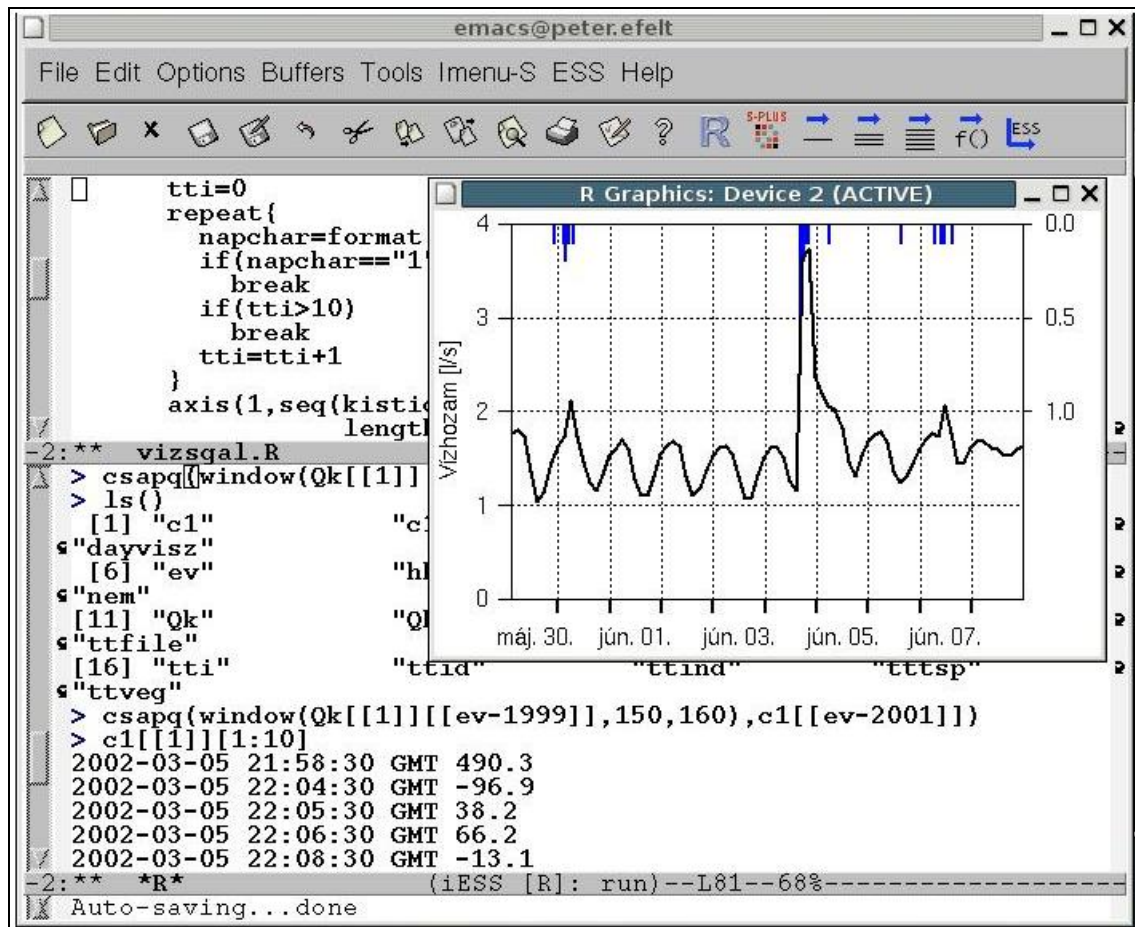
emacs@peter.efelt

File Edit Options Buffers Tools Imenu-S ESS Help

R S-PLUS f() ESS

tti=0
repeat{
napchar=format
if(napchar=="1"
break
if(tti>10)
break
tti=tti+1
}
axis(1,seq(kistic
lengt

-2:** vizsgal.R

> csapq(window(Qk[[1]]
> ls()
[1] "c1" "c
"dayvisz"
[6] "ev" "h
"nem"
[11] "Qk" "Q
"ttfile"
[16] "tti" "ttid" "ttind" "tttsp"
"ttveg"
> csapq(window(Qk[[1]][[ev-1999]],150,160),c1[[ev-2001]])
> c1[[1]][1:10]
2002-03-05 21:58:30 GMT 490.3
2002-03-05 22:04:30 GMT -96.9
2002-03-05 22:05:30 GMT 38.2
2002-03-05 22:06:30 GMT 66.2
2002-03-05 22:08:30 GMT -13.1

-2:** *R* (iESS [R]: run)--L81--68%

Auto-saving...done

R Graphics: Device 2 (ACTIVE)

Vízhozam [l/s]

4
3
2
1
0

0.0
0.5
1.0

máj. 30. jún. 01. jún. 03. jún. 05. jún. 07.